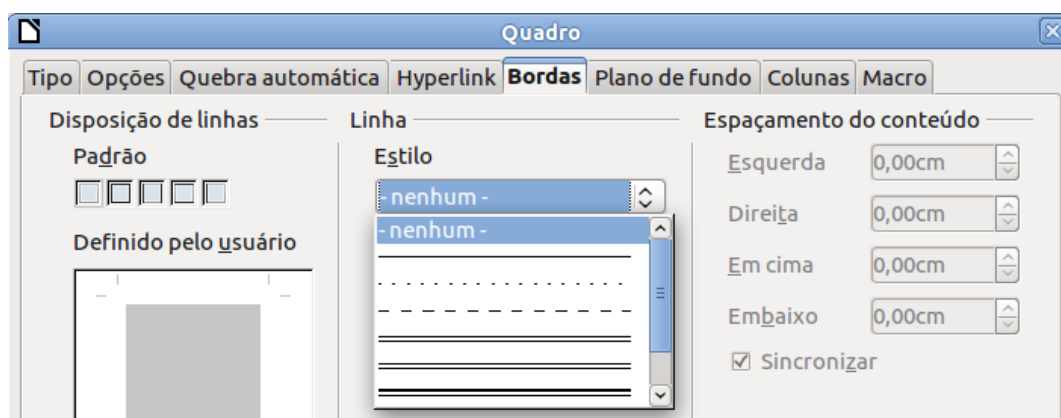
Quadro

Tipo | Opções | Quebra automática | Hyperlink | Bordas | Plano de fundo | Colunas | Macro

Disposição de linhas

Padrão

Definido pelo usuário

Linha

Estilo

- nenhum -

- nenhum -

Espaçamento do conteúdo

Esquerda 0,00cm

Direita 0,00cm

Em cima 0,00cm

Embaixo 0,00cm

☑ Sincronizar